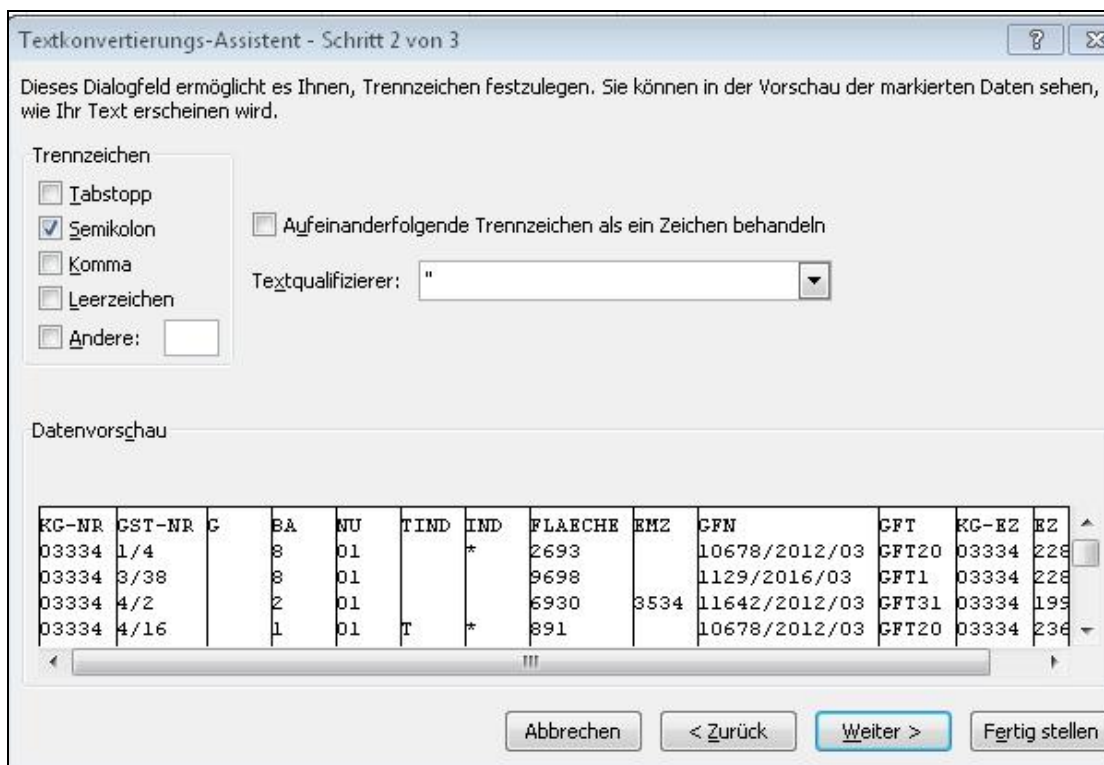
Textkonvertierungs-Assistent - Schritt 2 von 3

?

Dieses Dialogfeld ermöglicht es Ihnen, Trennzeichen festzulegen. Sie können in der Vorschau der markierten Daten sehen, wie Ihr Text erscheinen wird.

Trennzeichen

Tabstopp

Semikolon

Komma

Leerzeichen

Andere:

Aufeinanderfolgende Trennzeichen als ein Zeichen behandeln

Textqualifizierer: "

Datenvorschau

| KG-NR | GST-NR | G | BA | NU | TIND | IND | FLAECHE | EMZ | GFN | GFT | KG-EZ | EZ |
|---|---|---|---|---|---|---|---|---|---|---|---|---|
| 03334 | 1/4 | | 8 | 01 | | * | 2693 | | 10678/2012/03 | GFT20 | 03334 | 228 |
| 03334 | 3/38 | | 8 | 01 | | | 9698 | | 1129/2016/03 | GFT1 | 03334 | 228 |
| 03334 | 4/2 | | 2 | 01 | | | 6930 | 3534 | 11642/2012/03 | GFT31 | 03334 | 199 |
| 03334 | 4/16 | | 1 | 01 | T | * | 891 | | 10678/2012/03 | GFT20 | 03334 | 236 |

Abbrechen

< Zurück

Weiter >

Fertig stellen